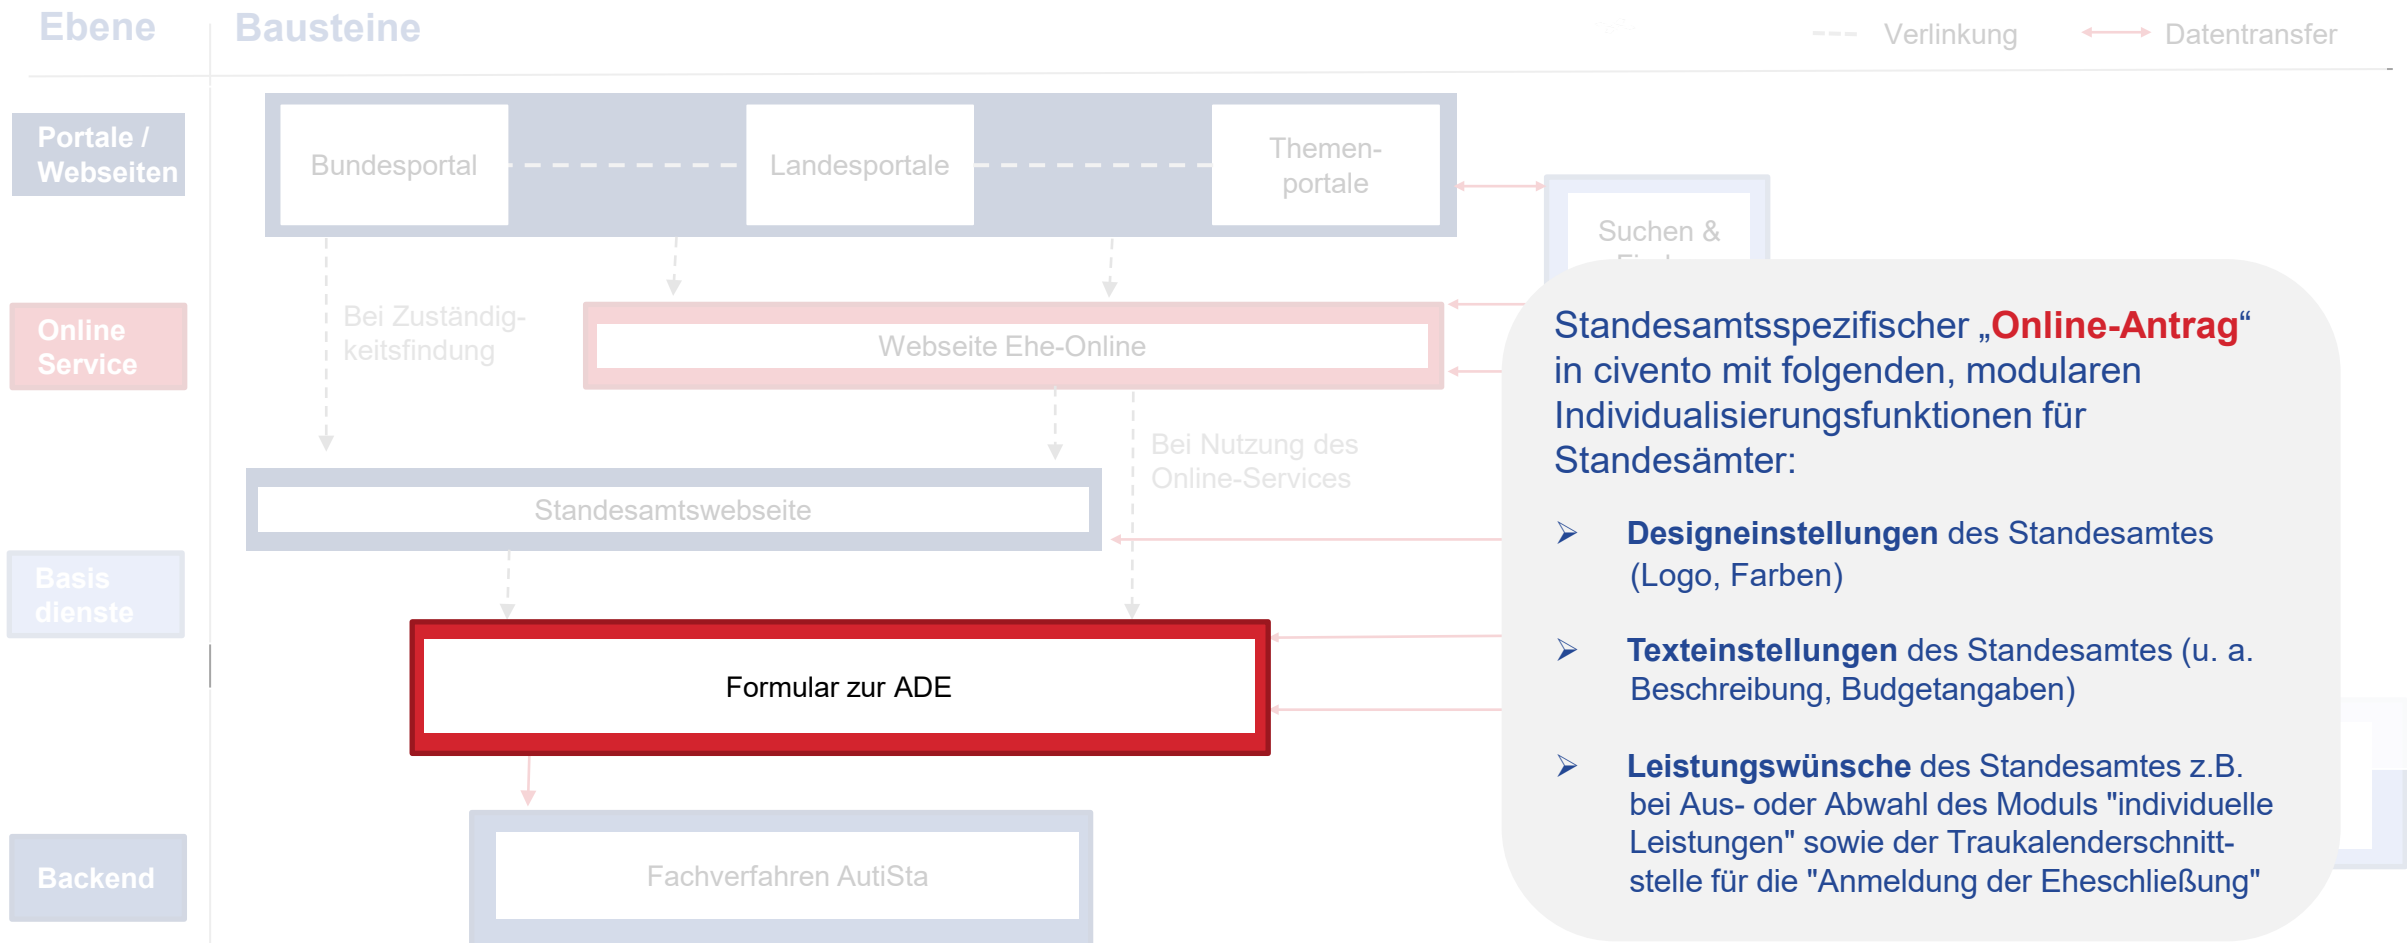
Ebene

Bausteine

Verlinkung

Datentransfer

Portale / Webseiten

Bundesportal

Landesportale

Themenportale

Suchen & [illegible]

Online Service

Bei Zuständigkeitsfindung

Webseite Ehe-Online

Bei Nutzung des Online-Services

Standesamtswebseite

Basisdienste

Formular zur ADE

Backend

Fachverfahren AutiSta

Standesamtsspezifischer „Online-Antrag“ in civento mit folgenden, modularen Individualisierungsfunktionen für Standesämter:

➢ Designeinstellungen des Standesamtes (Logo, Farben)

➢ Texteinstellungen des Standesamtes (u. a. Beschreibung, Budgetangaben)

➢ Leistungswünsche des Standesamtes z.B. bei Aus- oder Abwahl des Moduls "individuelle Leistungen" sowie der Traukalenderschnittstelle für die "Anmeldung der Eheschließung"